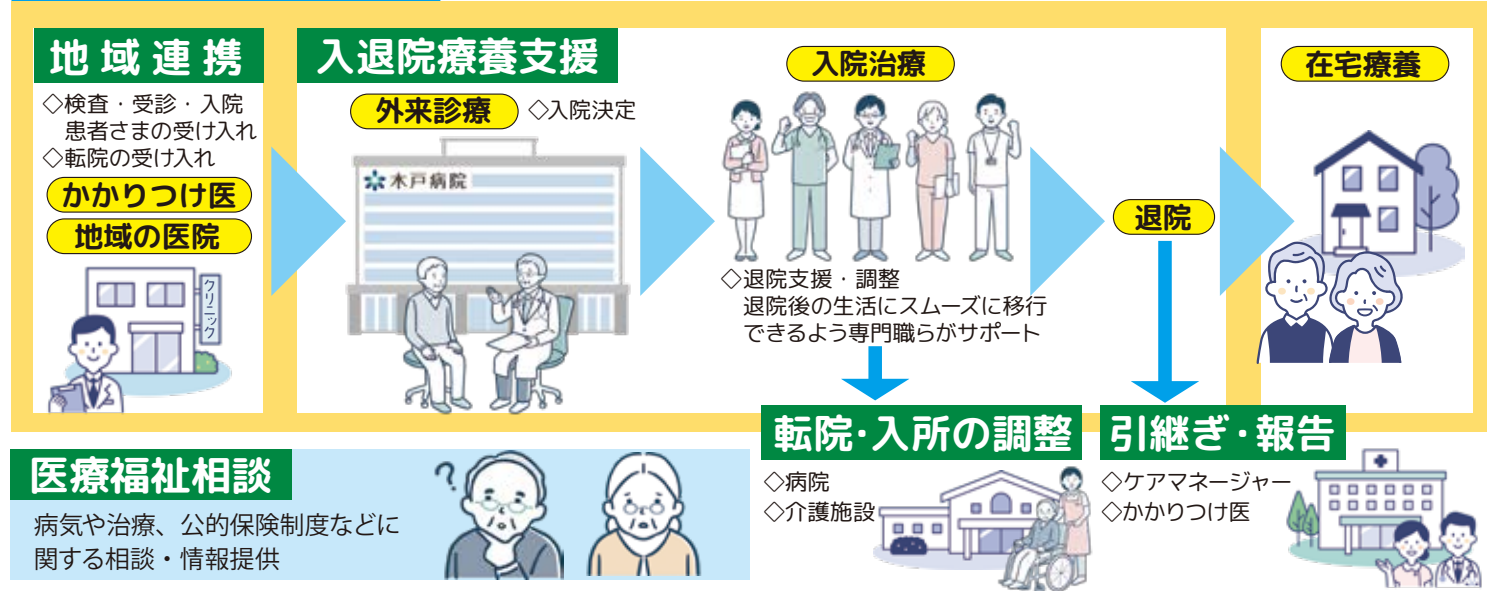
地域連携

◇検査・受診・入院患者さまの受け入れ
◇転院の受け入れ

かかりつけ医

地域の医院

クリニック

入退院療養支援

外来診療

◇入院決定

木戸病院

入院治療

◇退院支援・調整
退院後の生活にスムーズに移行できるよう専門職らがサポート

退院

在宅療養

転院・入所の調整

◇病院
◇介護施設

引継ぎ・報告

◇ケアマネージャー
◇かかりつけ医

医療福祉相談

病気や治療、公的保険制度などに関する相談・情報提供